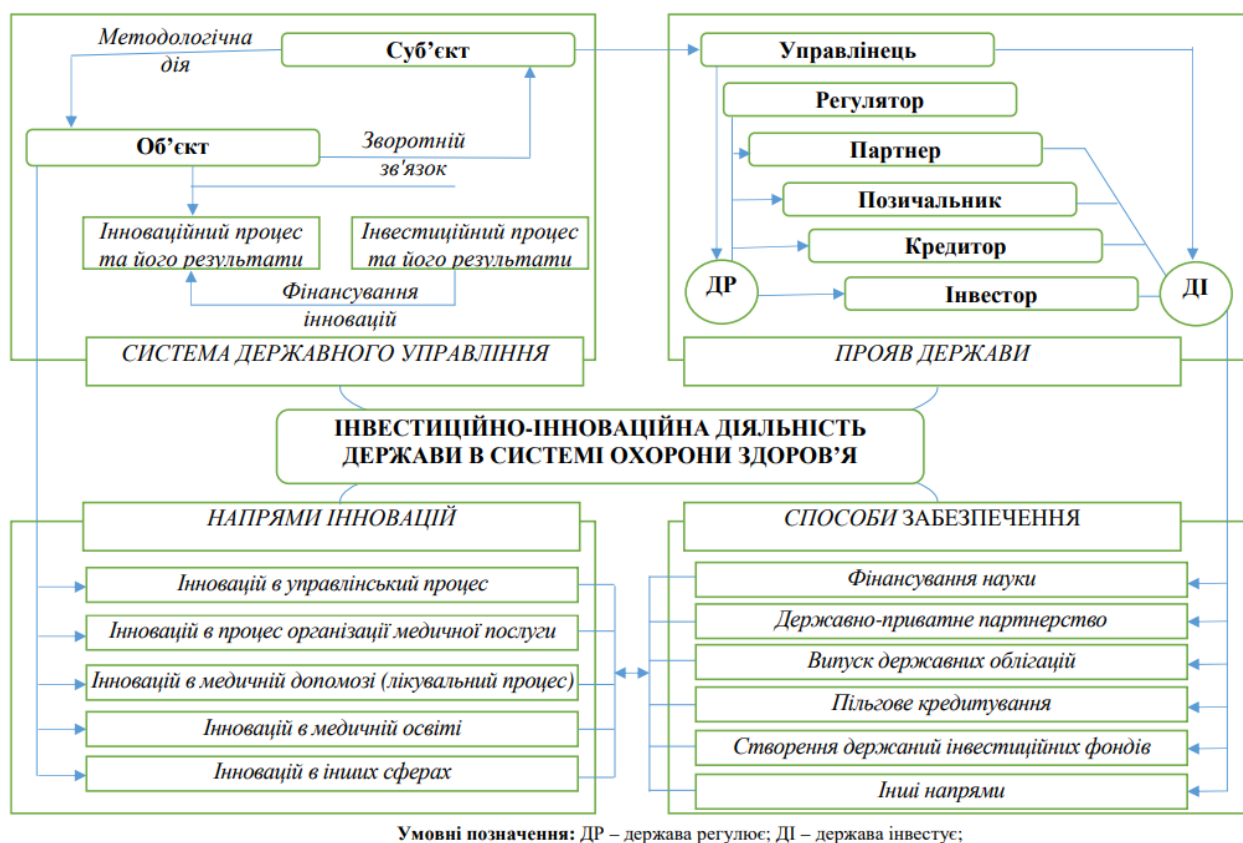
Методологічна дія

Суб’єкт

Об’єкт

Зворотній зв'язок

Інноваційний процес та його результати

Інвестиційний процес та його результати

Фінансування інновацій

СИСТЕМА ДЕРЖАВНОГО УПРАВЛІННЯ

Управлінець

Регулятор

Партнер

Позичальник

Кредитор

ДР

Інвестор

ДІ

ПРОЯВ ДЕРЖАВИ

ІНВЕСТИЦІЙНО-ІННОВАЦІЙНА ДІЯЛЬНІСТЬ ДЕРЖАВИ В СИСТЕМІ ОХОРОНИ ЗДОРОВ’Я

НАПРЯМИ ІННОВАЦІЙ

Інновації в управлінський процес

Інновації в процес організації медичної послуги

Інновації в медичній допомозі (лікувальний процес)

Інновації в медичній освіті

Інновації в інших сферах

СПОСОБИ ЗАБЕЗПЕЧЕННЯ

Фінансування науки

Державно-приватне партнерство

Випуск державних облігацій

Пільгове кредитування

Створення держаний інвестиційних фондів

Інші напрями

Умовні позначення: ДР – держава регулює; ДІ – держава інвестує;